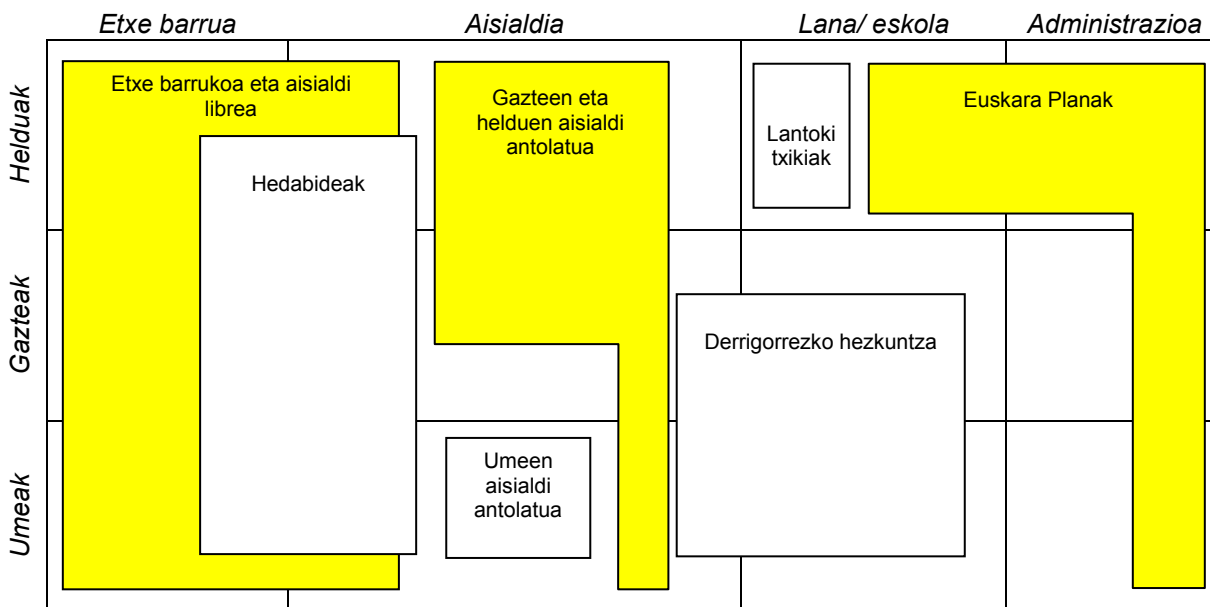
Etxe barrua | Aisialdia | Lana/ eskola | Administrazioa

Helduak

Gazteak

Umeak

Etxe barrukoa eta aisialdi librea

Hedabideak

Gazteen eta helduen aisialdi antolatua

Lantoki txikiak

Euskara Planak

Derrigorrezko hezkuntza

Umeen aisialdi antolatua